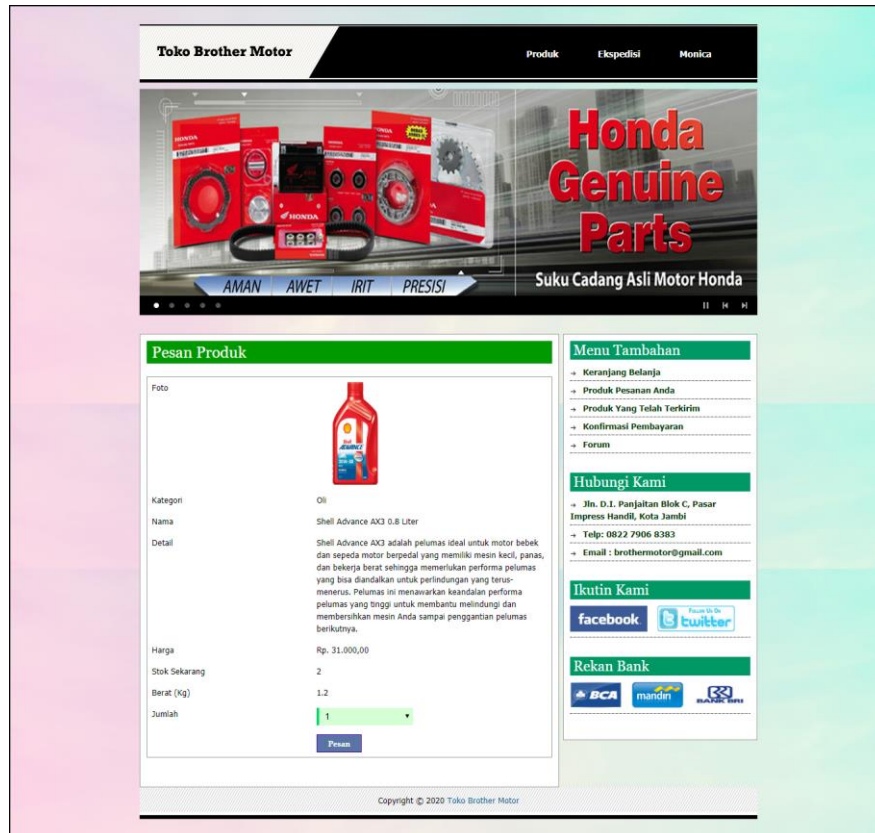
Toko Brother Motor

Produk Ekspedisi Monica

Honda Genuine Parts

AMAN AWET IRIT PRESISI

Suku Cadang Asli Motor Honda

Pesan Produk

| | |
|---|---|
| Foto | |
| Kategori | Oli |
| Nama | Shell Advance AX3 0.8 Liter |
| Detail | Shell Advance AX3 adalah pelumas ideal untuk motor bebek dan sepeda motor berpedal yang memiliki mesin kecil, panas, dan bekerja berat sehingga memerlukan performa pelumas yang bisa diandalkan untuk perlindungan yang terus-menerus. Pelumas ini menawarkan keandalan performa pelumas yang tinggi untuk membantu melindungi dan membersihkan mesin Anda sampai penggantian pelumas berikutnya. |
| Harga | Rp. 31.000,00 |
| Stok Sekarang | 2 |
| Berat (Kg) | 1.2 |
| Jumlah | 1 |

Pesan

Menu Tambahan
→ Keranjang Belanja
→ Produk Pesanan Anda
→ Produk Yang Telah Terkirim
→ Konfirmasi Pembayaran
→ Forum

Hubungi Kami
→ Jln. D.I. Panjaitan Blok C, Pasar Impress Handil, Kota Jambi
→ Telp: 0822 7906 8383
→ Email : brothermotor@gmail.com

Ikutin Kami
facebook. Follow Us On twitter

Rekan Bank
BCA mandiri BANK BRI

Copyright © 2020 Toko Brother Motor